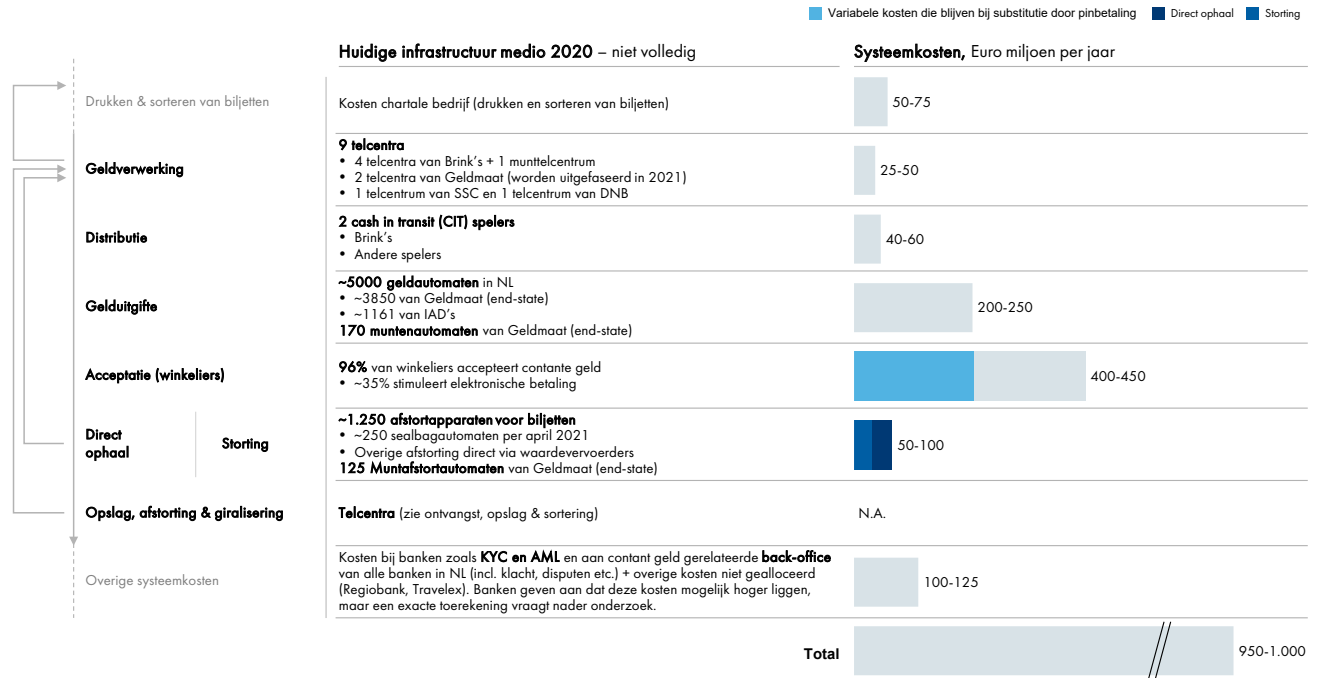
Variabele kosten die blijven bij substitutie door pinbetaling Direct ophaal Storting

Huidige infrastructuur medio 2020 – niet volledig

Systeemkosten, Euro miljoen per jaar

Drukken & sorteren van biljetten

Kosten chartale bedrijf (drukken en sorteren van biljetten)

50-75

Geldverwerking

9 telcentra
• 4 telcentra van Brink's + 1 munttelcentrum
• 2 telcentra van Geldmaat (worden uitgefaseerd in 2021)
• 1 telcentrum van SSC en 1 telcentrum van DNB

25-50

Distributie

2 cash in transit (CIT) spelers
• Brink's
• Andere spelers

40-60

Gelduitgifte

~5000 geldautomaten in NL
• ~3850 van Geldmaat (end-state)
• ~1161 van IAD's
170 muntenautomaten van Geldmaat (end-state)

200-250

Acceptatie (winkeliers)

96% van winkeliers accepteert contante geld
• ~35% stimuleert elektronische betaling

400-450

Direct ophaal

Storting

~1.250 afstortapparaten voor biljetten
• ~250 sealbagautomaten per april 2021
• Overige afstorting direct via waardevervoerders
125 Muntafstortautomaten van Geldmaat (end-state)

50-100

Opslag, afstorting & giralisering

Telcentra (zie ontvangst, opslag & sortering)

N.A.

Overige systeemkosten

Kosten bij banken zoals KYC en AML en aan contant geld gerelateerde back-office van alle banken in NL (incl. klacht, disputen etc.) + overige kosten niet gealloceerd (Regiobank, Travelex). Banken geven aan dat deze kosten mogelijk hoger liggen, maar een exacte toerekening vraagt nader onderzoek.

100-125

Total

950-1.000